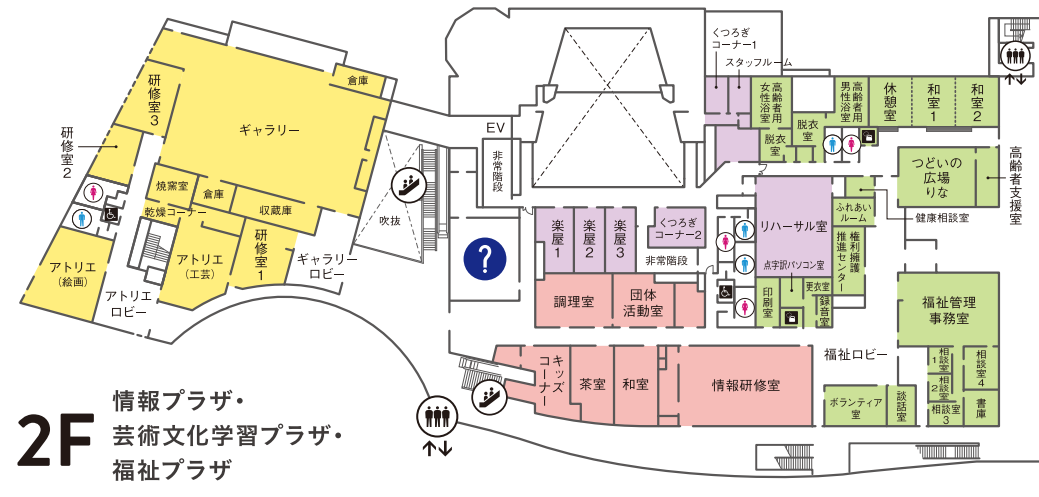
研修室3
倉庫
ギャラリー
研修室2
焼窯室
倉庫
乾燥コーナー
収蔵庫
アトリエ（絵画）
アトリエ（工芸）
研修室1
ギャラリーロビー
アトリエロビー
吹抜
EV
非常階段
?
楽屋1
楽屋2
楽屋3
くつろぎコーナー2
非常階段
調理室
団体活動室
キッズコーナー
茶室
和室
情報研修室
くつろぎコーナー1
スタッフルーム
女性高齢者浴室
脱衣室
男性高齢者浴室
脱衣室
休憩室
和室1
和室2
つどいの広場りな
高齢者支援室
ふれあいルーム
健康相談室
リハーサル室
権利擁護推進センター
点字訳パソコン室
印刷室
更衣室
録音室
福祉管理事務室
福祉ロビー
相談室1
相談室2
相談室3
相談室4
書庫
ボランティア室
談話室

2F
情報プラザ・
芸術文化学習プラザ・
福祉プラザ